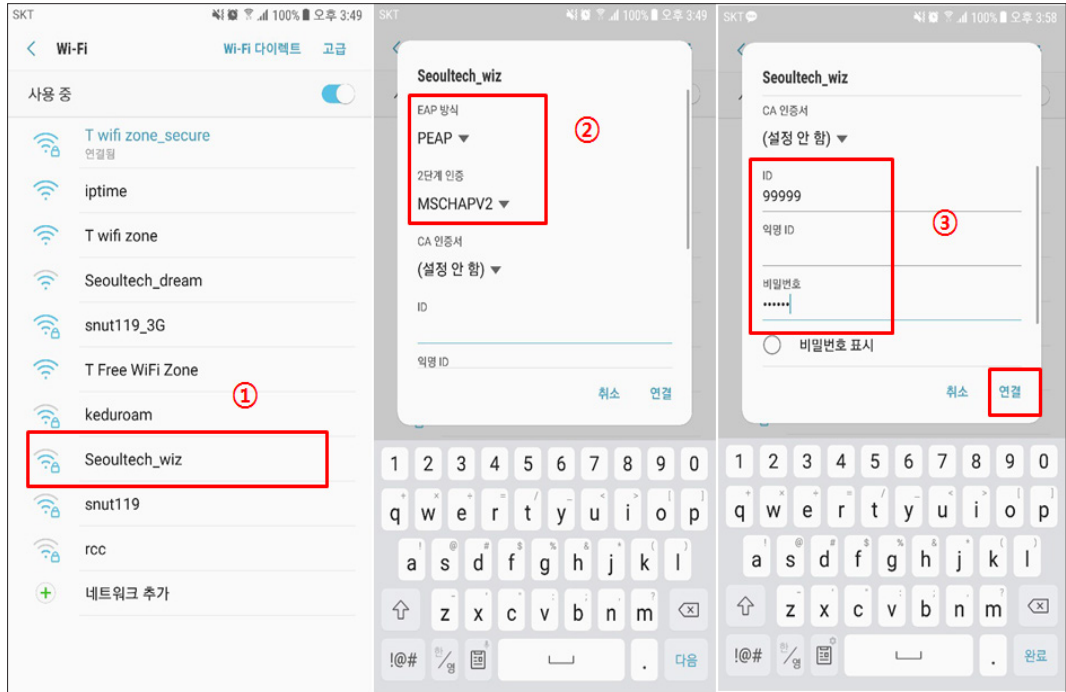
SKT 100% 오후 3:49

Wi-Fi Wi-Fi 다이렉트 고급

사용 중

T wifi zone_secure
연결됨

iptime

T wifi zone

Seoultech_dream

snut119_3G

T Free WiFi Zone

keduroam

Seoultech_wiz

snut119

rcc

네트워크 추가

①

SKT 100% 오후 3:49

Seoultech_wiz

EAP 방식
PEAP

2단계 인증
MSCHAPV2

②

CA 인증서
(설정 안 함)

ID

익명 ID

취소 연결

1 2 3 4 5 6 7 8 9 0
q w e r t y u i o p
a s d f g h j k l
z x c v b n m
!@# 한/영 . 다음

SKT 100% 오후 3:58

Seoultech_wiz

CA 인증서
(설정 안 함)

ID
99999

③

익명 ID

비밀번호
••••••

비밀번호 표시

취소 연결

1 2 3 4 5 6 7 8 9 0
q w e r t y u i o p
a s d f g h j k l
z x c v b n m
!@# 한/영 . 완료